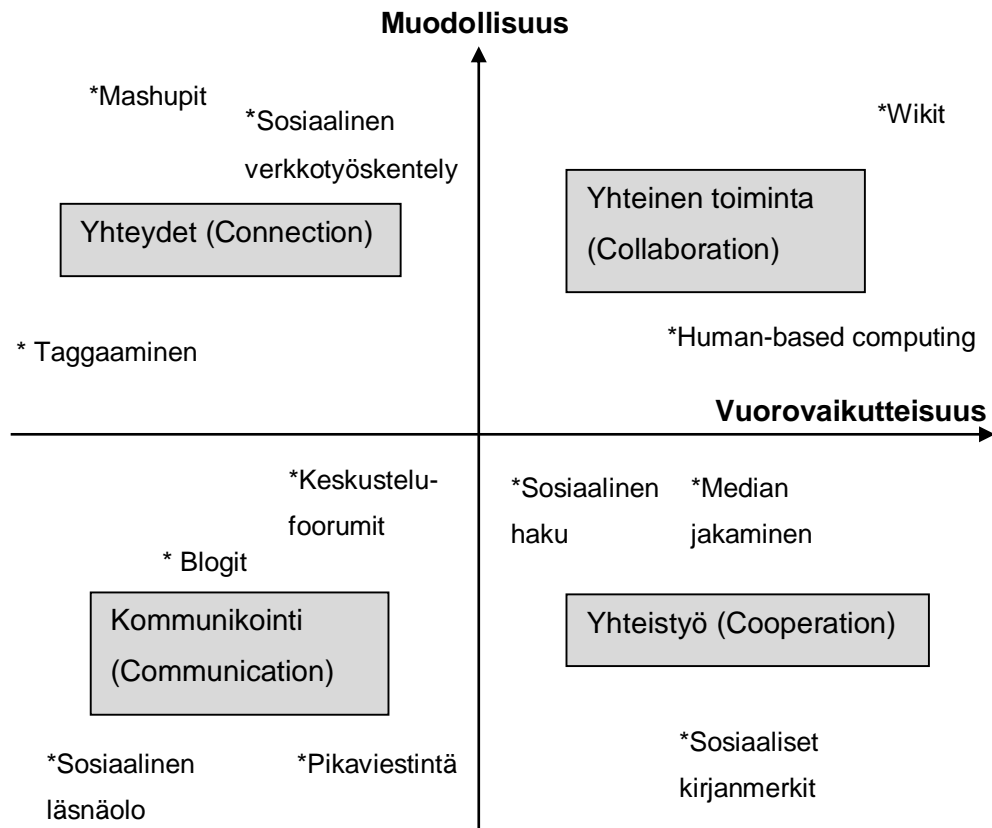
Muodollisuus

*Mashupit

*Sosiaalinen verkkotyöskentely

*Wikit

Yhteydet (Connection)

Yhteinen toiminta (Collaboration)

* Taggaaminen

*Human-based computing

Vuorovaikutteisuus

*Keskustelufoorumit

*Sosiaalinen haku

*Median jakaminen

* Blogit

Kommunikointi (Communication)

Yhteistyö (Cooperation)

*Sosiaalinen läsnäolo

*Pikaviestintä

*Sosiaaliset kirjanmerkit